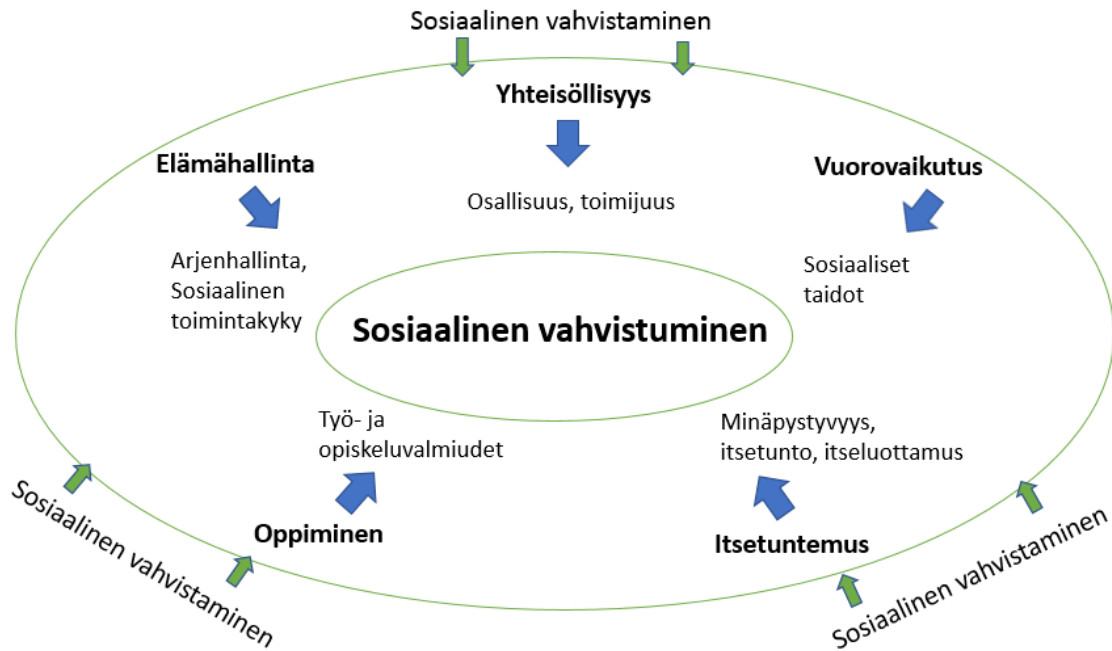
Sosiaalinen vahvistaminen

Yhteisöllisyys

Osallisuus, toimijuus

Elämähallinta

Arjenhallinta, Sosiaalinen toimintakyky

Vuorovaikutus

Sosiaaliset taidot

Sosiaalinen vahvistuminen

Työ- ja opiskeluvalmiudet

Oppiminen

Minäpystyvyys, itsetunto, itseluottamus

Itsetuntemus

Sosiaalinen vahvistaminen

Sosiaalinen vahvistaminen